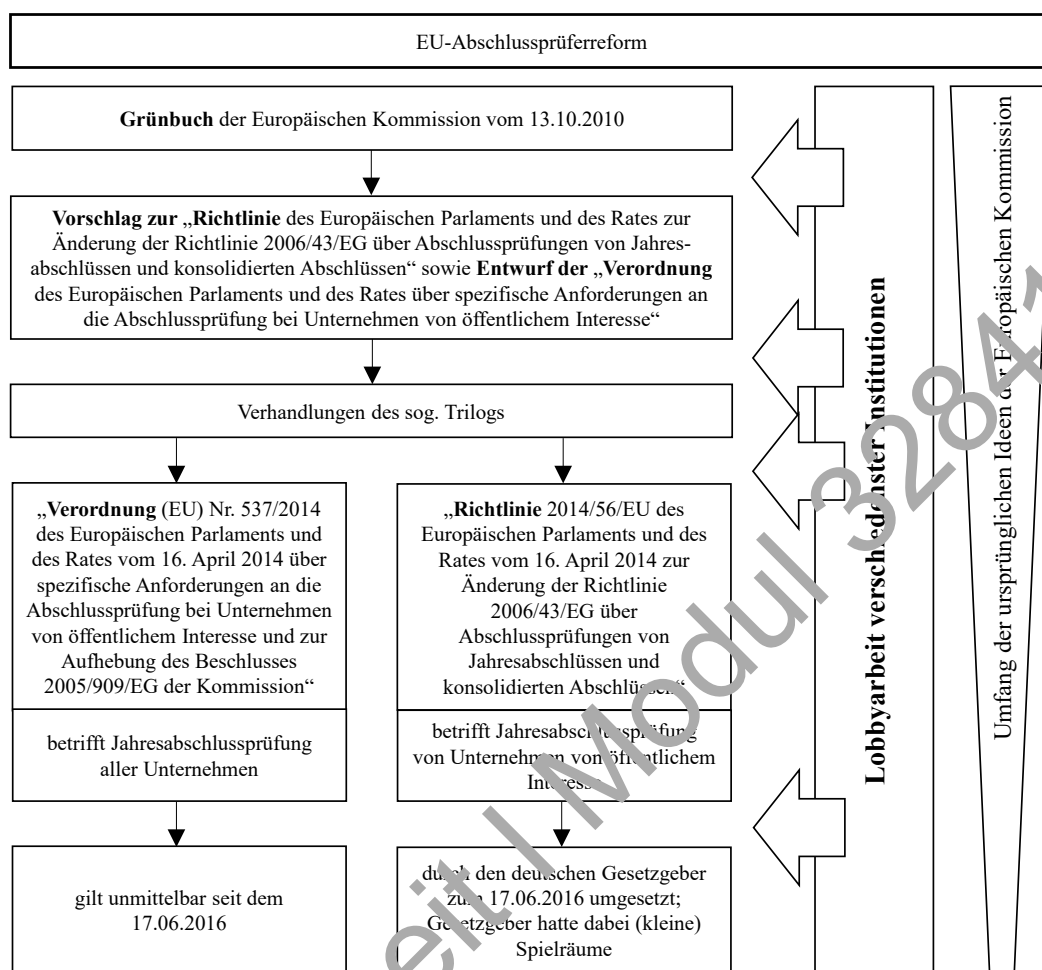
EU-Abschlussprüferreform

**Grünbuch** der Europäischen Kommission vom 13.10.2010

**Vorschlag zur „Richtlinie** des Europäischen Parlaments und des Rates zur Änderung der Richtlinie 2006/43/EG über Abschlussprüfungen von Jahresabschlüssen und konsolidierten Abschlüssen" sowie **Entwurf der „Verordnung** des Europäischen Parlaments und des Rates über spezifische Anforderungen an die Abschlussprüfung bei Unternehmen von öffentlichem Interesse"

Verhandlungen des sog. Trilogs

„**Verordnung** (EU) Nr. 537/2014 des Europäischen Parlaments und des Rates vom 16. April 2014 über spezifische Anforderungen an die Abschlussprüfung bei Unternehmen von öffentlichem Interesse und zur Aufhebung des Beschlusses 2005/909/EG der Kommission"

betrifft Jahresabschlussprüfung aller Unternehmen

gilt unmittelbar seit dem 17.06.2016

„**Richtlinie** 2014/56/EU des Europäischen Parlaments und des Rates vom 16. April 2014 zur Änderung der Richtlinie 2006/43/EG über Abschlussprüfungen von Jahresabschlüssen und konsolidierten Abschlüssen"

betrifft Jahresabschlussprüfung von Unternehmen von öffentlichem Interesse

durch den deutschen Gesetzgeber zum 17.06.2016 umgesetzt; Gesetzgeber hatte dabei (kleine) Spielräume

**Lobbyarbeit verschiedenster Institutionen**

Umfang der ursprünglichen Ideen der Europäischen Kommission

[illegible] Modul 3284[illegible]